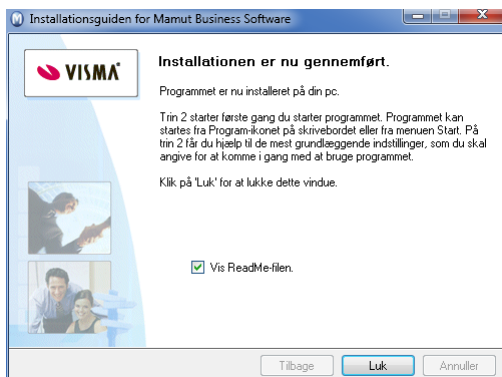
Installationsguiden for Mamut Business Software

VISMA

Installationen er nu gennemført.

Programmet er nu installeret på din pc.

Trin 2 starter første gang du starter programmet. Programmet kan startes fra Program-ikonet på skrivebordet eller fra menuen Start. På trin 2 får du hjælp til de mest grundlæggende indstillinger, som du skal angive for at komme i gang med at bruge programmet.

Klik på 'Luk' for at lukke dette vindue.

Vis ReadMe-filen.

Tilbage
Luk
Annuller